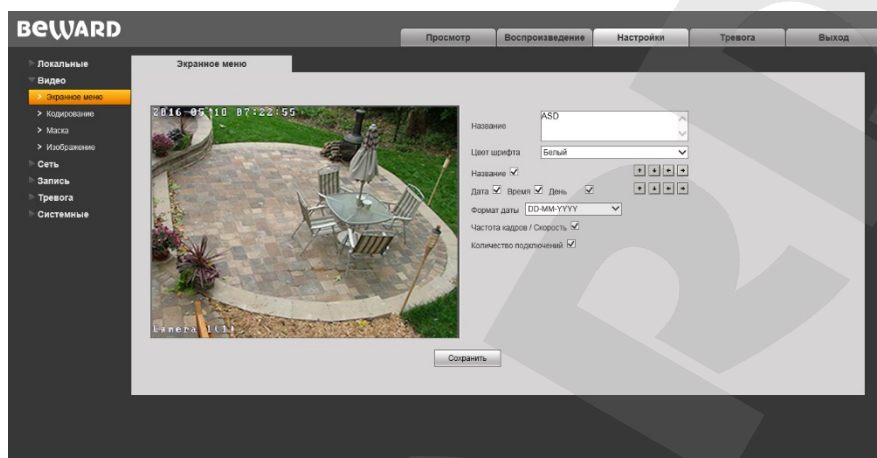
BEWARD

Просмотр | Воспроизведение | Настройки | Тревога | Выход

Локальные
Видео
> Экранное меню
> Кодирование
> Маска
> Изображение
Сеть
Запись
Тревога
Системные

Экранное меню

2016-05-10 07:22:55

Camera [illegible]

Название ASD

Цвет шрифта Белый

Название ☑

Дата ☑ Время ☑ День ☑

Формат даты DD-MM-YYYY

Частота кадров / Скорость ☑

Количество подключений ☑

Сохранить